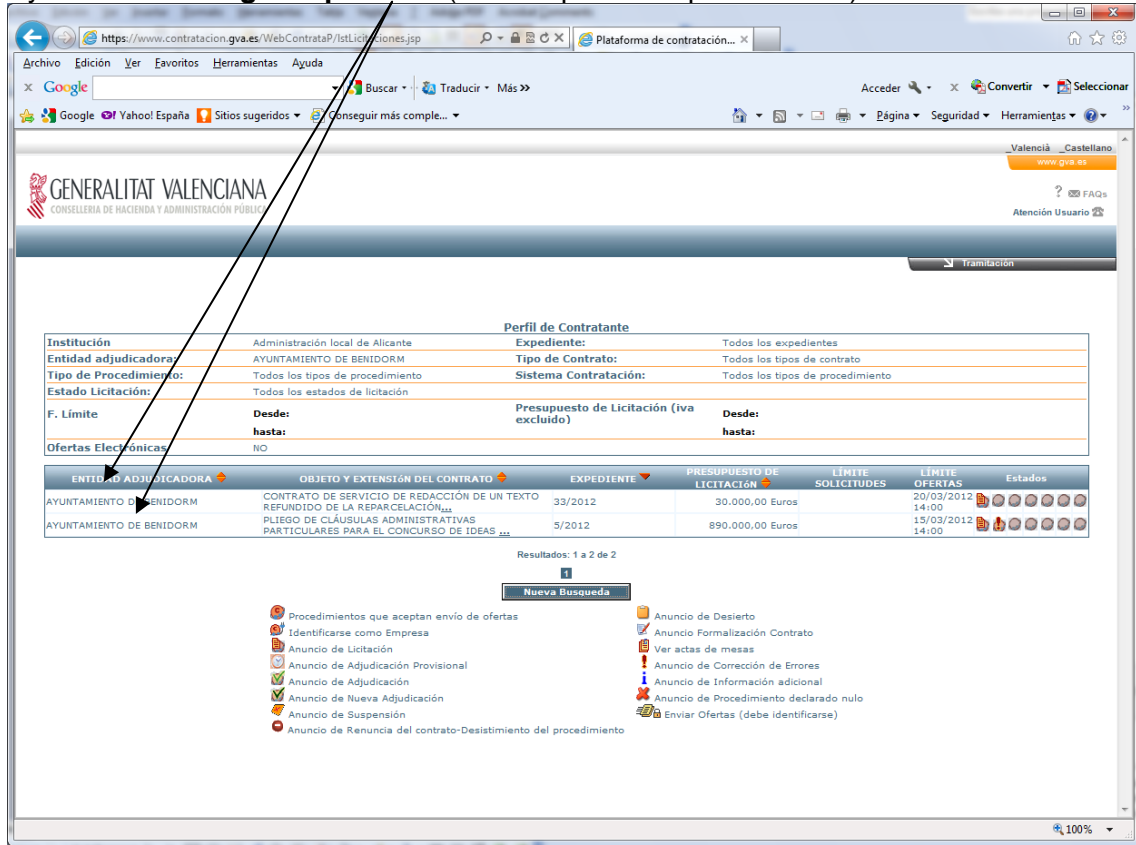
https://www.contratacion.gva.es/WebContrataP/lstLicitaciones.jsp
Plataforma de contratación...

Archivo Edición Ver Favoritos Herramientas Ayuda

Google Buscar Traducir Más Acceder Convertir Seleccionar

Google Yahoo! España Sitios sugeridos Conseguir más comple... Página Seguridad Herramientas

Valencià Castellano
www.gva.es

GENERALITAT VALENCIANA
CONSELLERIA DE HACIENDA Y ADMINISTRACIÓN PÚBLICA

FAQs
Atención Usuario

Tramitación

Perfil de Contratante

| Institución | Administración local de Alicante | Expediente: | Todos los expedientes |
|---|---|---|---|
| Entidad adjudicadora: | AYUNTAMIENTO DE BENIDORM | Tipo de Contrato: | Todos los tipos de contrato |
| Tipo de Procedimiento: | Todos los tipos de procedimiento | Sistema Contratación: | Todos los tipos de procedimiento |
| Estado Licitación: | Todos los estados de licitación | | |
| F. Límite | Desde: hasta: | Presupuesto de Licitación (iva excluido) | Desde: hasta: |
| Ofertas Electrónicas | NO | | |

| ENTIDAD ADJUDICADORA | OBJETO Y EXTENSIÓN DEL CONTRATO | EXPEDIENTE | PRESUPUESTO DE LICITACIÓN | LÍMITE SOLICITUDES | LÍMITE OFERTAS | Estados |
|---|---|---|---|---|---|---|
| AYUNTAMIENTO DE BENIDORM | CONTRATO DE SERVICIO DE REDACCIÓN DE UN TEXTO REFUNDIDO DE LA REPARCELACIÓN... | 33/2012 | 30.000,00 Euros | | 20/03/2012 14:00 | |
| AYUNTAMIENTO DE BENIDORM | PLIEGO DE CLÁUSULAS ADMINISTRATIVAS PARTICULARES PARA EL CONCURSO DE IDEAS ... | 5/2012 | 890.000,00 Euros | | 15/03/2012 14:00 | |

Resultados: 1 a 2 de 2
1
Nueva Busqueda

Procedimientos que aceptan envío de ofertas
Identificarse como Empresa
Anuncio de Licitación
Anuncio de Adjudicación Provisional
Anuncio de Adjudicación
Anuncio de Nueva Adjudicación
Anuncio de Suspensión
Anuncio de Renuncia del contrato-Desistimiento del procedimiento

Anuncio de Desierto
Anuncio Formalización Contrato
Ver actas de mesas
Anuncio de Corrección de Errores
Anuncio de Información adicional
Anuncio de Procedimiento declarado nulo
Enviar Ofertas (debe identificarse)

100%